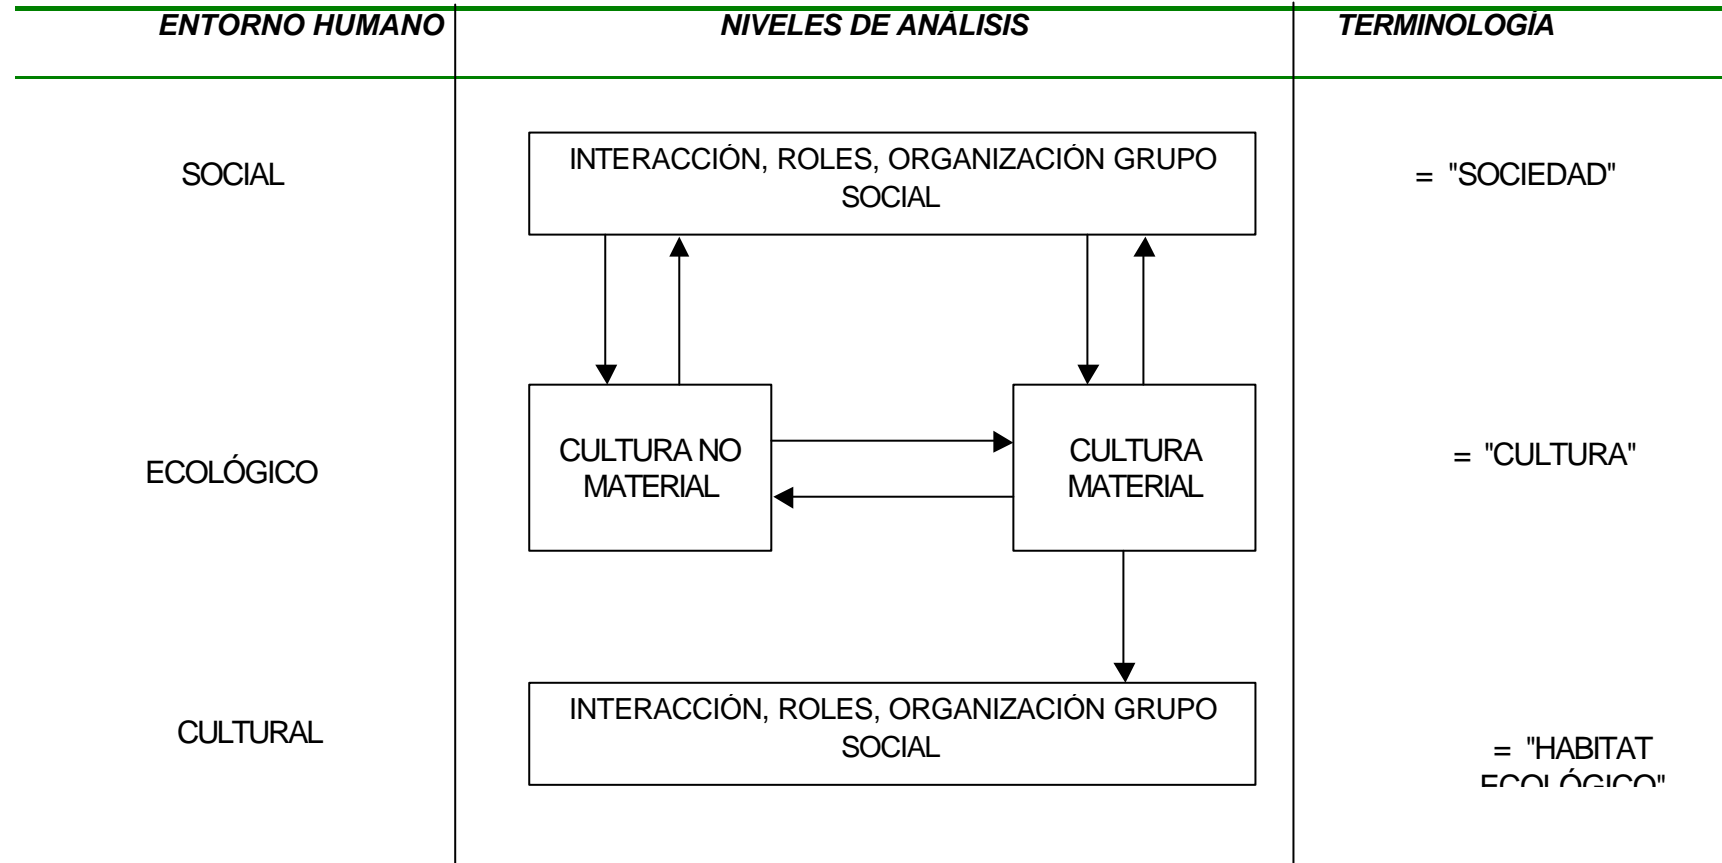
ENTORNO HUMANO

NIVELES DE ANÁLISIS

TERMINOLOGÍA

SOCIAL

INTERACCIÓN, ROLES, ORGANIZACIÓN GRUPO SOCIAL

= "SOCIEDAD"

ECOLÓGICO

CULTURA NO MATERIAL

CULTURA MATERIAL

= "CULTURA"

CULTURAL

INTERACCIÓN, ROLES, ORGANIZACIÓN GRUPO SOCIAL

= "HABITAT ECOLÓGICO"